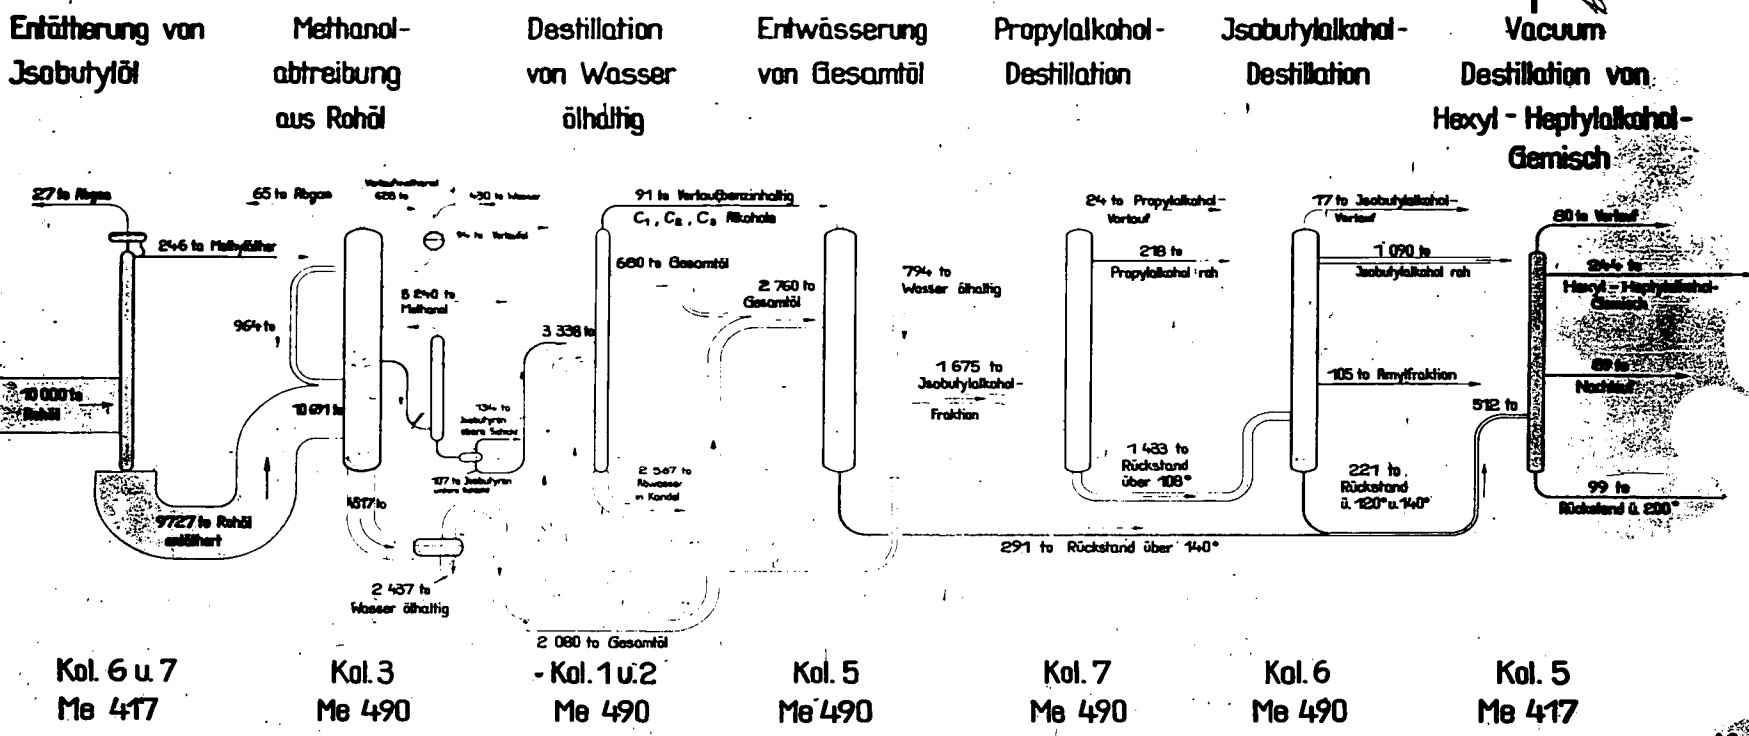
Entätherung von Jsobutylöl

Methanol-abtreibung aus Rohöl

Destillation von Wasser ölhaltig

Entwässerung von Gesamtöl

Propylalkohol-Destillation

Jsobutylalkohol-Destillation

Vacuum Destillation von Hexyl - Heptylalkohol-Gemisch

27 to Abgas

246 to Methyläther

10 000 to Rohöl

9727 to Rohöl entäthert

65 to Abgas

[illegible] 628 to

430 to Wasser

94 to Vorlauf

964 to

5 240 to Methanol

10 691 to

134 to Jsobutyren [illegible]

107 to Jsobutyren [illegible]

4817 to

2 437 to Wasser ölhaltig

91 to Vorlauf benzinhaltig $C_1$, $C_2$, $C_3$ Alkohole

660 to Gesamtöl

3 338 to

2 547 to Abwasser in Kanal

2 080 to Gesamtöl

2 760 to Gesamtöl

794 to Wasser ölhaltig

1 675 to Jsobutylalkohol-Fraktion

24 to Propylalkohol-Vorlauf

218 to Propylalkohol roh

1 433 to Rückstand über 108°

291 to Rückstand über 140°

17 to Jsobutylalkohol-Vorlauf

1 090 to Jsobutylalkohol roh

105 to Amylfraktion

221 to Rückstand ü. 120° u. 140°

512 to

80 to Vorlauf

244 to Hexyl - Heptylalkohol-Gemisch

89 to Nachlauf

99 to Rückstand ü. 200°

Kol. 6 u. 7 Me 417

Kol. 3 Me 490

Kol. 1 u. 2 Me 490

Kol. 5 Me 490

Kol. 7 Me 490

Kol. 6 Me 490

Kol. 5 Me 417